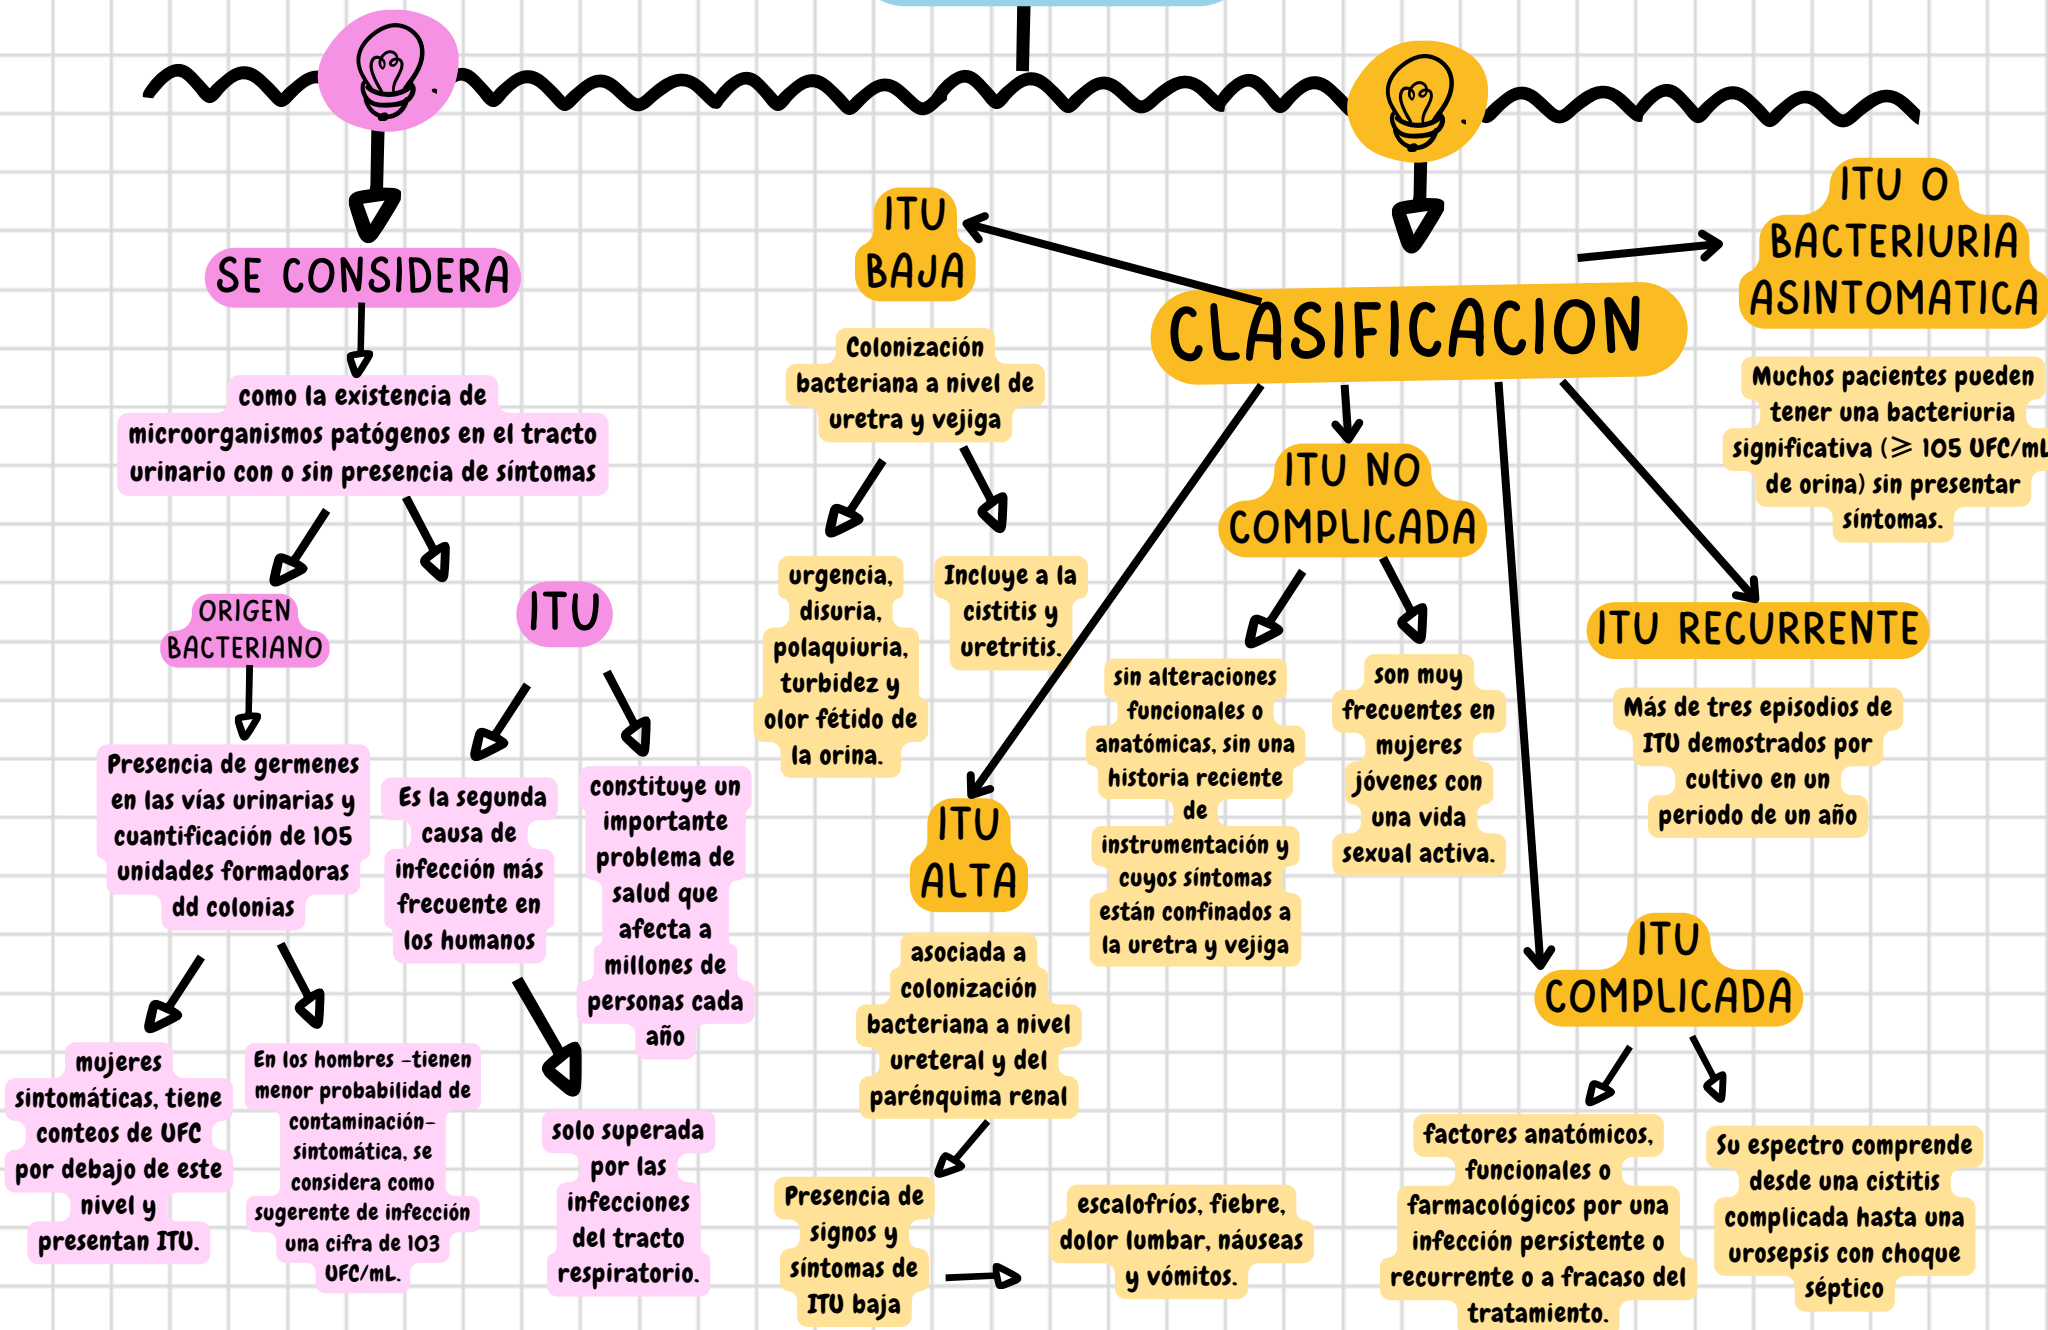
SE CONSIDERA

como la existencia de microorganismos patógenos en el tracto urinario con o sin presencia de síntomas

ORIGEN BACTERIANO

Presencia de germenes en las vías urinarias y cuantificación de 105 unidades formadoras dd colonias

mujeres sintomáticas, tiene conteos de UFC por debajo de este nivel y presentan ITU.

En los hombres –tienen menor probabilidad de contaminación– sintomática, se considera como sugerente de infección una cifra de 103 UFC/mL.

ITU

Es la segunda causa de infección más frecuente en los humanos

solo superada por las infecciones del tracto respiratorio.

constituye un importante problema de salud que afecta a millones de personas cada año

CLASIFICACION

ITU BAJA

Colonización bacteriana a nivel de uretra y vejiga

urgencia, disuria, polaquiuria, turbidez y olor fétido de la orina.

Incluye a la cistitis y uretritis.

ITU ALTA

asociada a colonización bacteriana a nivel ureteral y del parénquima renal

Presencia de signos y síntomas de ITU baja

escalofríos, fiebre, dolor lumbar, náuseas y vómitos.

ITU NO COMPLICADA

sin alteraciones funcionales o anatómicas, sin una historia reciente de instrumentación y cuyos síntomas están confinados a la uretra y vejiga

son muy frecuentes en mujeres jóvenes con una vida sexual activa.

ITU O BACTERIURIA ASINTOMATICA

Muchos pacientes pueden tener una bacteriuria significativa (≥ 105 UFC/mL de orina) sin presentar síntomas.

ITU RECURRENTE

Más de tres episodios de ITU demostrados por cultivo en un periodo de un año

ITU COMPLICADA

factores anatómicos, funcionales o farmacológicos por una infección persistente o recurrente o a fracaso del tratamiento.

Su espectro comprende desde una cistitis complicada hasta una urosepsis con choque séptico